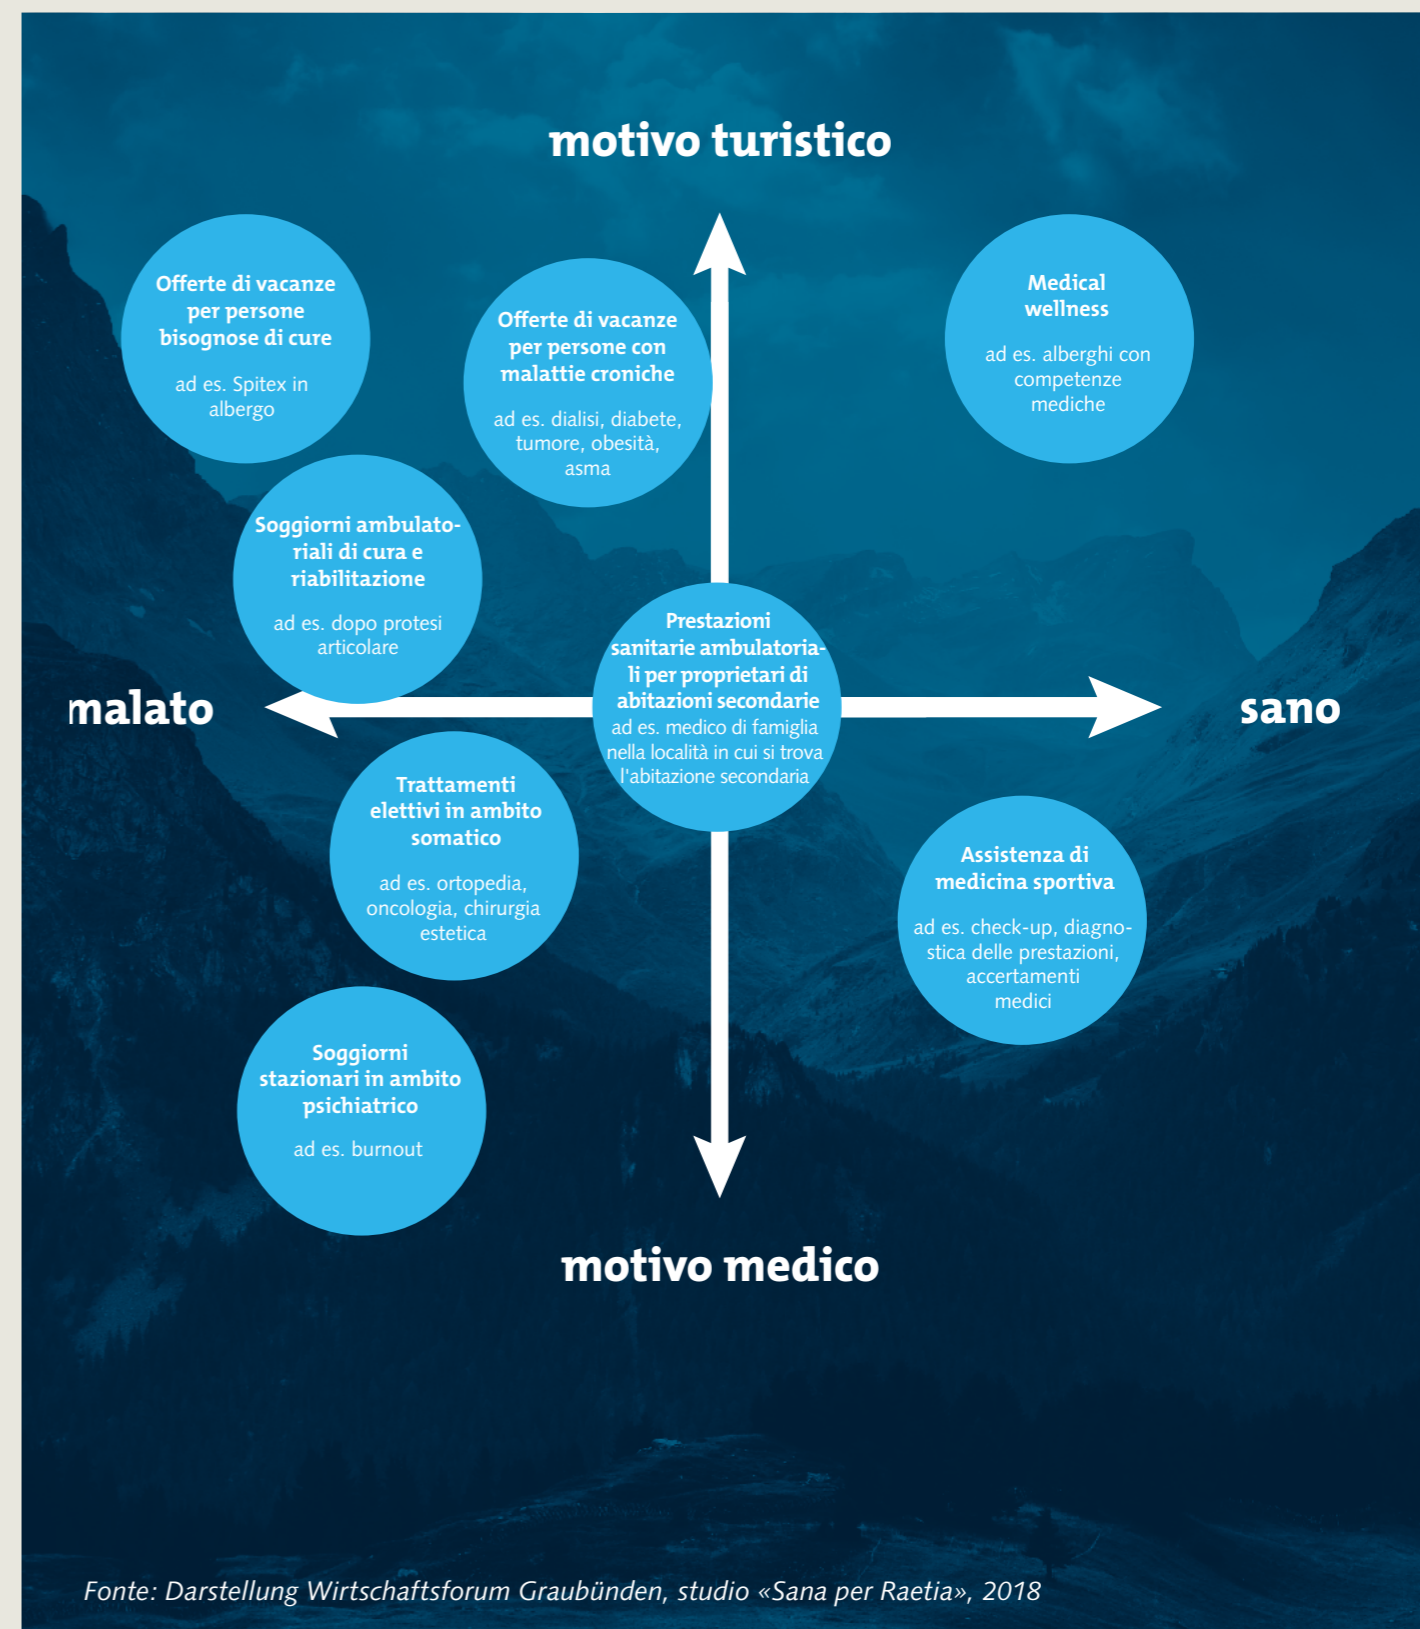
motivo turistico

Offerte di vacanze per persone bisognose di cure

ad es. Spitex in albergo

Offerte di vacanze per persone con malattie croniche

ad es. dialisi, diabete, tumore, obesità, asma

Medical wellness

ad es. alberghi con competenze mediche

Soggiorni ambulatoriali di cura e riabilitazione

ad es. dopo protesi articolare

Prestazioni sanitarie ambulatoriali per proprietari di abitazioni secondarie
ad es. medico di famiglia nella località in cui si trova l'abitazione secondaria

malato

sano

Trattamenti elettivi in ambito somatico

ad es. ortopedia, oncologia, chirurgia estetica

Assistenza di medicina sportiva

ad es. check-up, diagnostica delle prestazioni, accertamenti medici

Soggiorni stazionari in ambito psichiatrico

ad es. burnout

motivo medico

Fonte: Darstellung Wirtschaftsforum Graubünden, studio «Sana per Raetia», 2018